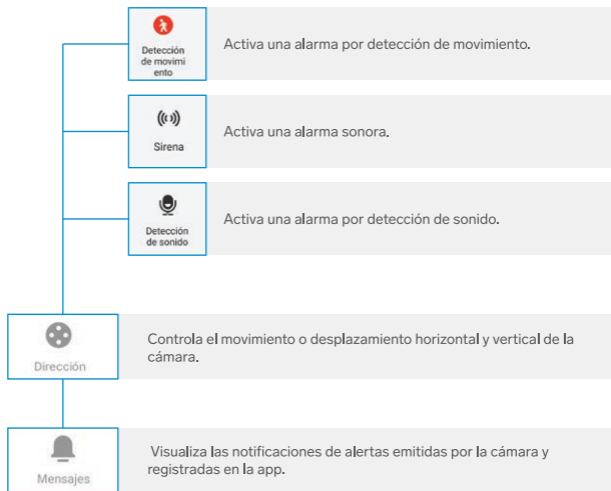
Detección de movimi ento

Activa una alarma por detección de movimiento.

Sirena

Activa una alarma sonora.

Detección de sonido

Activa una alarma por detección de sonido.

Dirección

Controla el movimiento o desplazamiento horizontal y vertical de la cámara.

Mensajes

Visualiza las notificaciones de alertas emitidas por la cámara y registradas en la app.